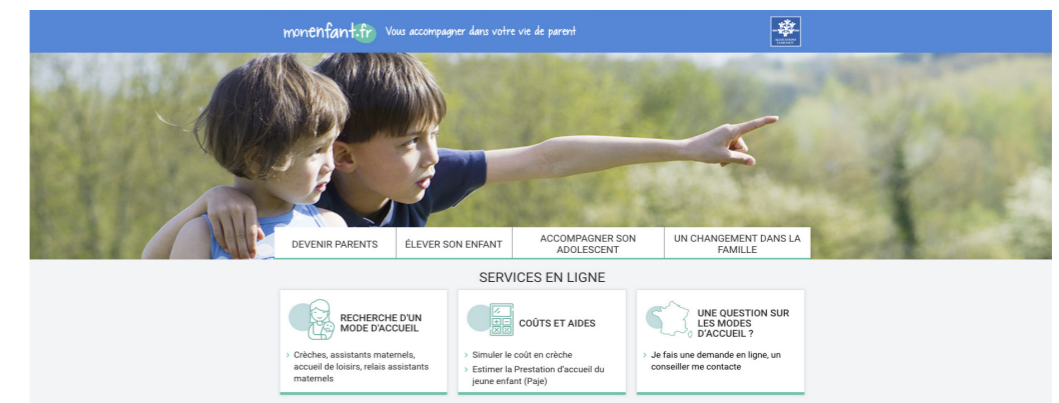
monenfant.fr Vous accompagner dans votre vie de parent

DEVENIR PARENTS
ÉLEVER SON ENFANT
ACCOMPAGNER SON ADOLESCENT
UN CHANGEMENT DANS LA FAMILLE

SERVICES EN LIGNE

RECHERCHE D'UN MODE D'ACCUEIL
Crèches, assistants maternels, accueil de loisirs, relais assistants maternels

COÛTS ET AIDES
Simuler le coût en crèche
Estimer la Prestation d'accueil du jeune enfant (Paje)

UNE QUESTION SUR LES MODES D'ACCUEIL ?
Je fais une demande en ligne, un conseiller me contacte